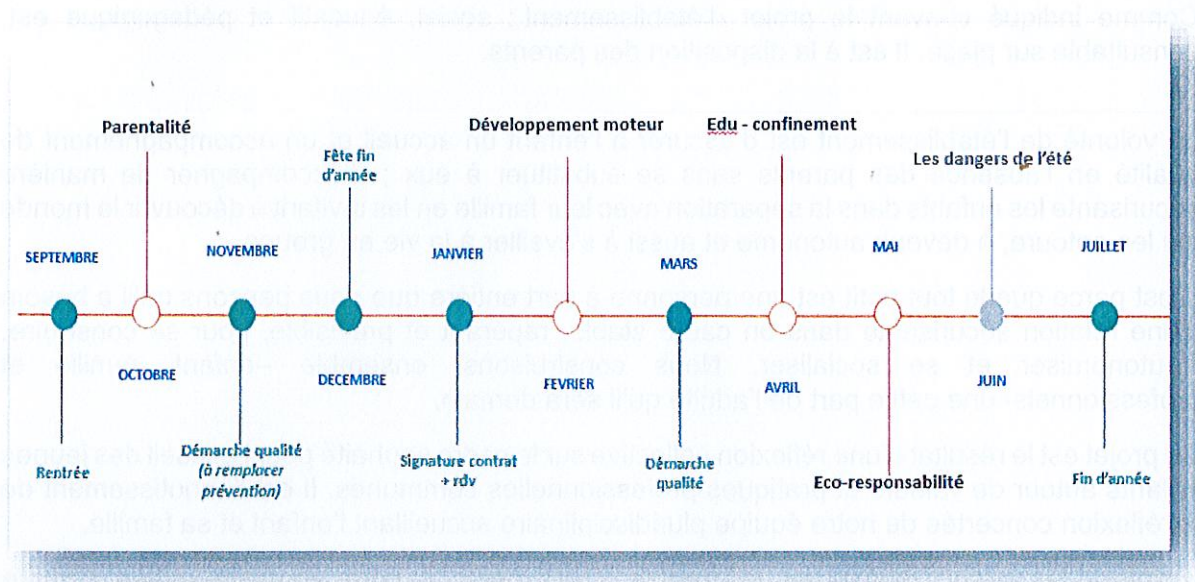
Parentalité

Développement moteur

Edu - confinement

Fête fin d'année

Les dangers de l'été

SEPTEMBRE

NOVEMBRE

JANVIER

MARS

MAI

JUILLET

OCTOBRE

DECEMBRE

FEVRIER

AVRIL

JUIN

Rentrée

Démarche qualité (à remplacer prévention)

Signature contrat + rdv

Démarche qualité

Eco-responsabilité

Fin d'année